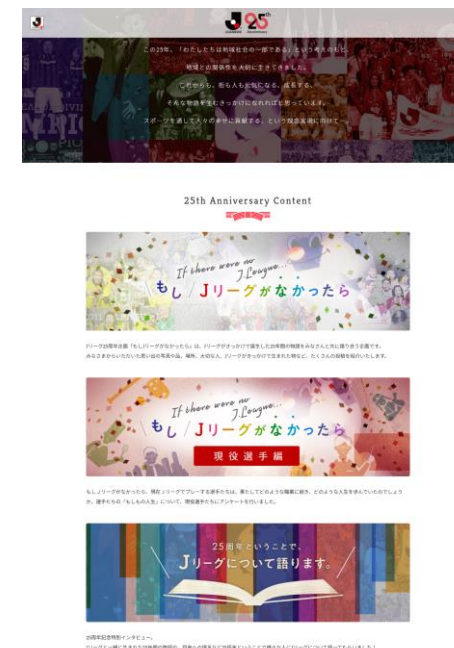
J 25th

この25年、「わたしたちは地域社会の一部である」という考えのもと、
地域との関係性を大切に歩き続けてきました。
これからも、他も人も元気になる、成長する、
そんな物語を生むきっかけになれればと思っています。
スポーツを通して人々の幸せに貢献する、という理念実現に向けて—

25th Anniversary Content

If there were no J.League...
もし Jリーグがなかったら

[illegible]

If there were no J.League...
もし Jリーグがなかったら
現役選手編

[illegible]

25周年ということで、
Jリーグについて語ります。

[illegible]